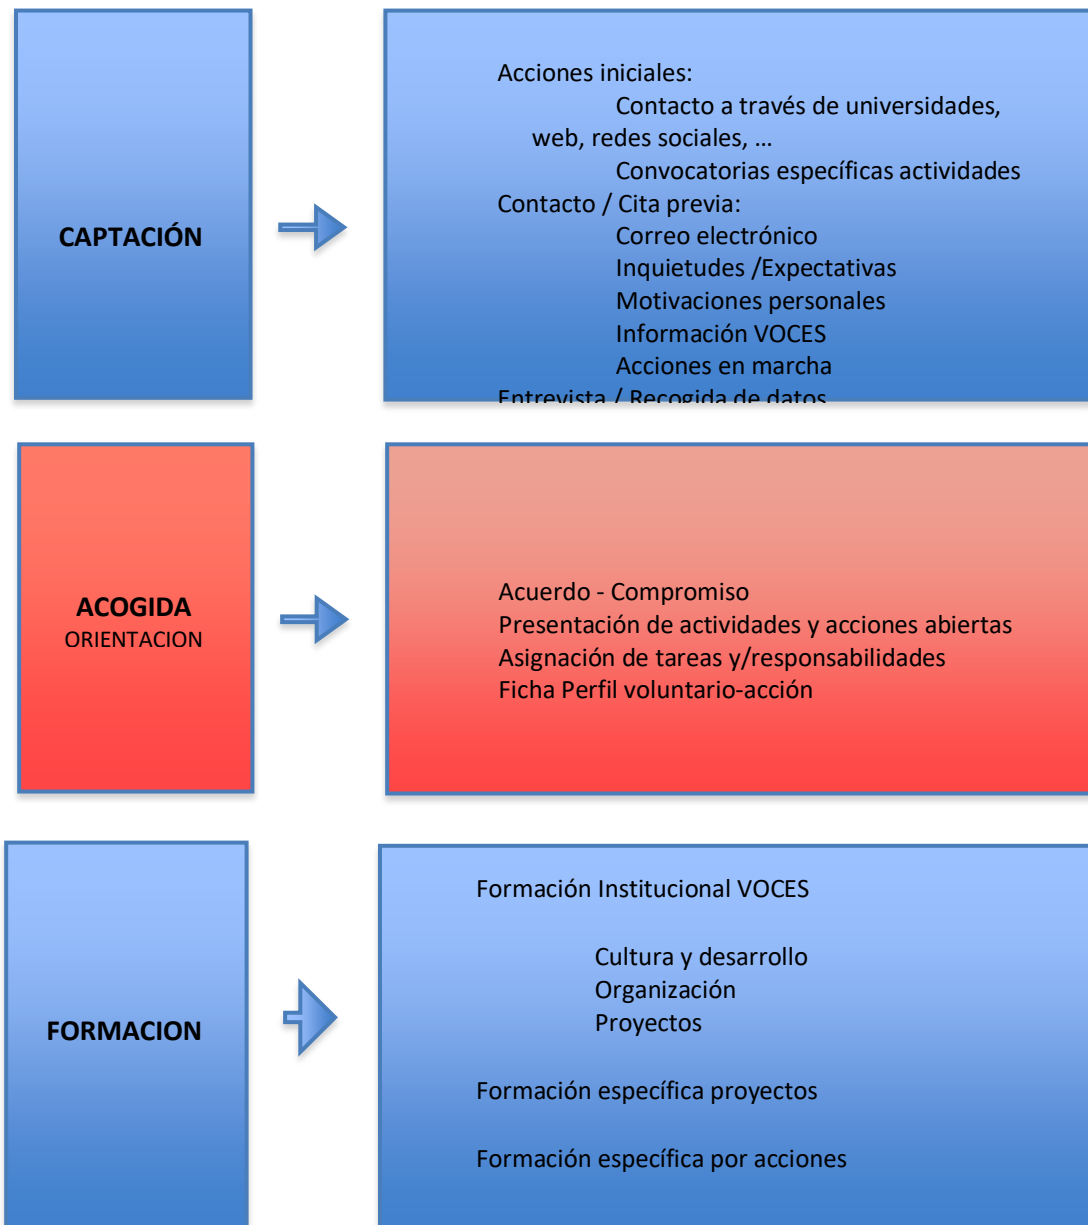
CAPTACIÓN

Acciones iniciales:
Contacto a través de universidades, web, redes sociales, …
Convocatorias específicas actividades
Contacto / Cita previa:
Correo electrónico
Inquietudes /Expectativas
Motivaciones personales
Información VOCES
Acciones en marcha
Entrevista / Recogida de datos

ACOGIDA
ORIENTACION

Acuerdo - Compromiso
Presentación de actividades y acciones abiertas
Asignación de tareas y/responsabilidades
Ficha Perfil voluntario-acción

FORMACION

Formación Institucional VOCES

Cultura y desarrollo
Organización
Proyectos

Formación específica proyectos

Formación específica por acciones